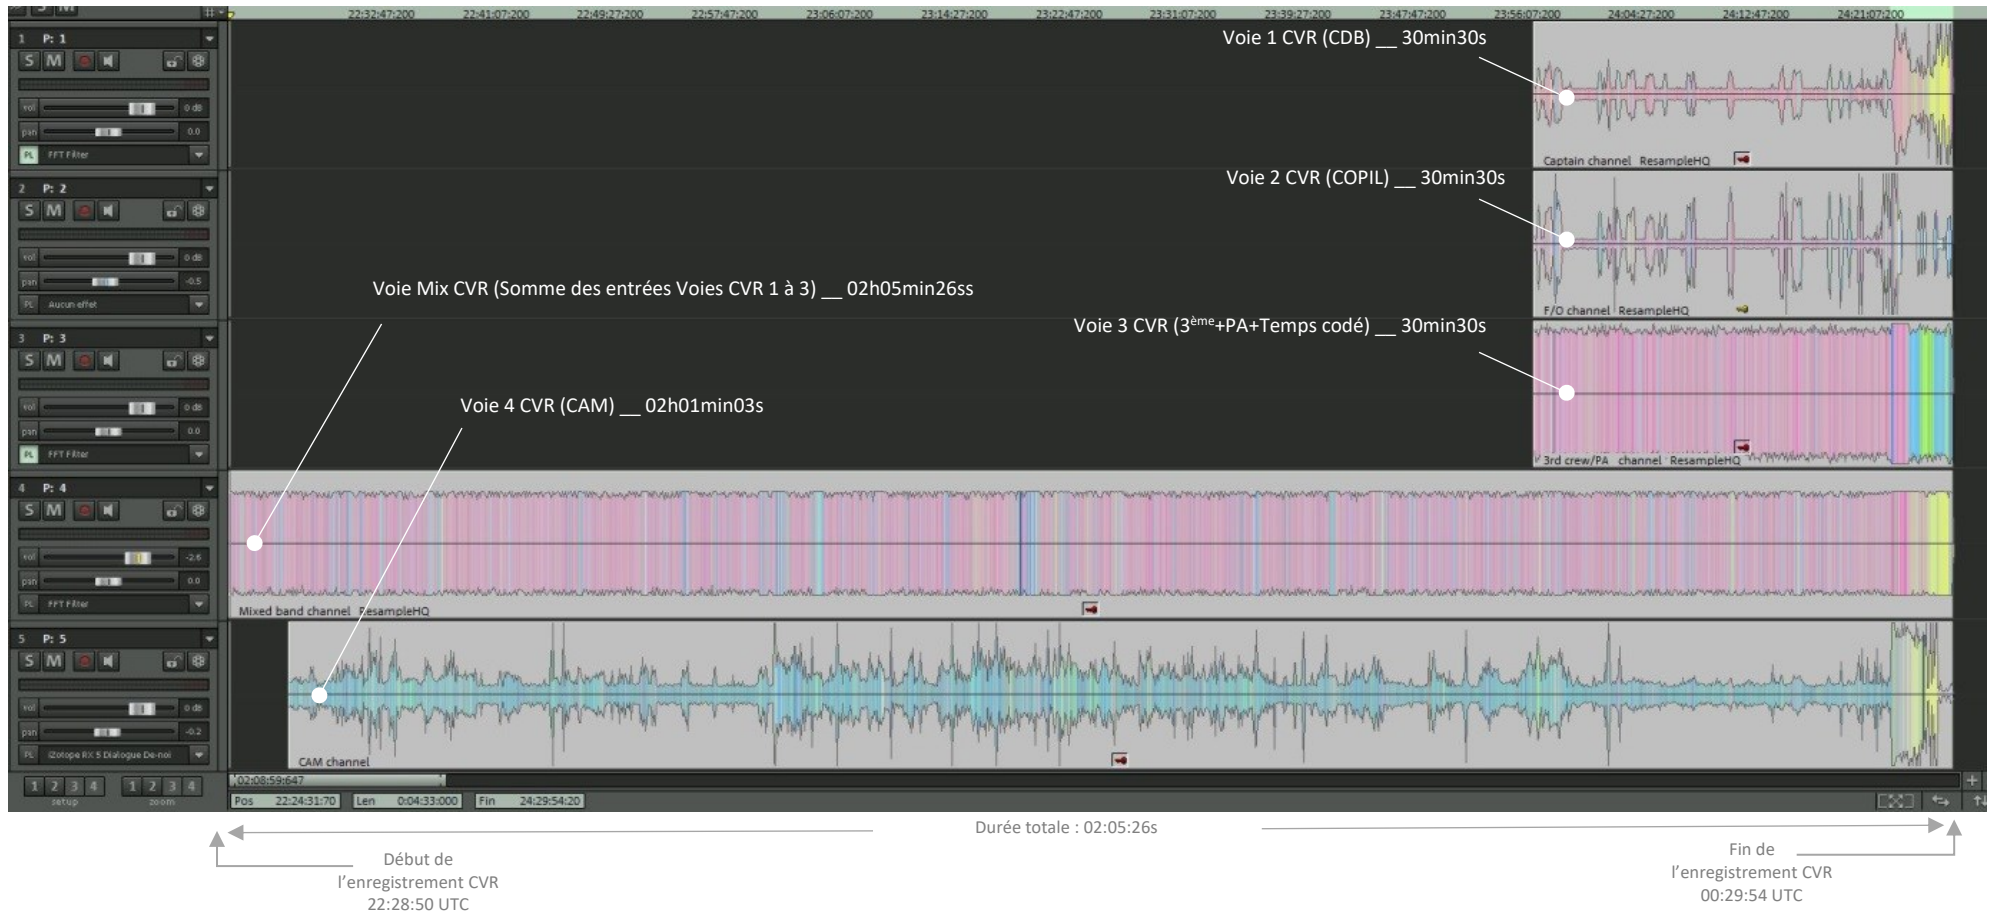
22:32:47:200 22:41:07:200 22:49:27:200 22:57:47:200 23:06:07:200 23:14:27:200 23:22:47:200 23:31:07:200 23:39:27:200 23:47:47:200 23:56:07:200 24:04:27:200 24:12:47:200 24:21:07:200

1 P: 1
S M
vol 0 dB
pan 0.0
FX FFT Filter

2 P: 2
S M
vol 0 dB
pan -0.5
FX Aucun effet

3 P: 3
S M
vol 0 dB
pan 0.0
FX FFT Filter

4 P: 4
S M
vol -2.6
pan 0.0
FX FFT Filter

5 P: 5
S M
vol 0 dB
pan -0.2
FX iZotope RX 5 Dialogue De-noi

Voie 1 CVR (CDB) __ 30min30s

Captain channel ResampleHQ

Voie 2 CVR (COPIL) __ 30min30s

F/O channel ResampleHQ

Voie Mix CVR (Somme des entrées Voies CVR 1 à 3) __ 02h05min26ss

Voie 3 CVR (3$^{ème}$+PA+Temps codé) __ 30min30s

3rd crew/PA channel ResampleHQ

Voie 4 CVR (CAM) __ 02h01min03s

Mixed band channel ResampleHQ

CAM channel

1 2 3 4 setup 1 2 3 4 zoom

02:08:59:647

Pos 22:24:31:70 Len 0:04:33:000 Fin 24:29:54:20

Durée totale : 02:05:26s

Début de l'enregistrement CVR 22:28:50 UTC

Fin de l'enregistrement CVR 00:29:54 UTC